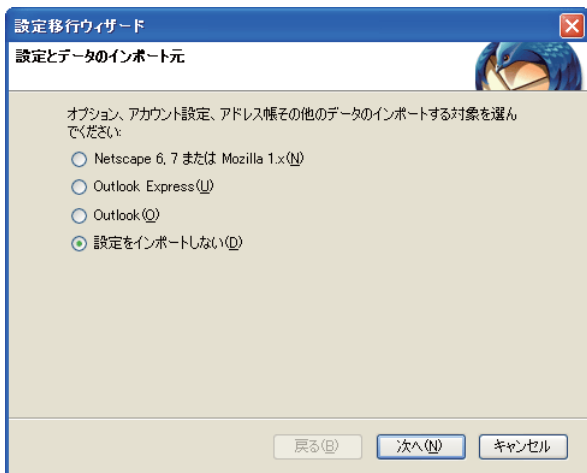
設定移行ウィザード

設定とデータのインポート元

オプション、アカウント設定、アドレス帳その他のデータのインポートする対象を選んでください:

Netscape 6, 7 または Mozilla 1.x(N)

Outlook Express(U)

Outlook(O)

設定をインポートしない(D)

戻る(B)

次へ(N)

キャンセル